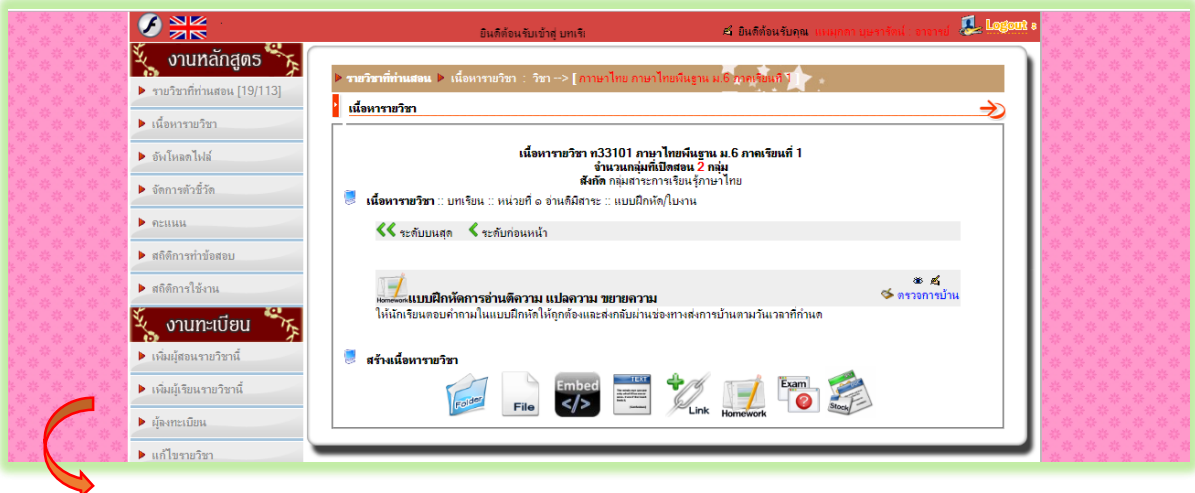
ยินดีต้อนรับเข้าสู่ บทเรียน

ยินดีต้อนรับคุณ แพรกลา บุษราวัลย์ : อาจารย์

Logout

งานหลักสูตร

รายวิชาที่ท่านสอน [19/113]

เนื้อหารายวิชา

อัพโหลดไฟล์

จัดการตัวชี้วัด

คะแนน

สถิติการทำข้อสอบ

สถิติการใช้งาน

งานทะเบียน

เพิ่มผู้สอนรายวิชานี้

เพิ่มผู้เรียนรายวิชานี้

ผู้ลงทะเบียน

แก้ไขรายวิชา

รายวิชาที่ท่านสอน ▶ เนื้อหารายวิชา : วิชา --> [ ภาษาไทย ภาษาไทยพื้นฐาน ม.6 ภาคเรียนที่ 1 ]

เนื้อหารายวิชา

เนื้อหารายวิชา ท33101 ภาษาไทยพื้นฐาน ม.6 ภาคเรียนที่ 1
จำนวนกลุ่มที่เปิดสอน 2 กลุ่ม
สังกัด กลุ่มสาระการเรียนรู้ภาษาไทย

เนื้อหารายวิชา :: บทเรียน :: หน่วยที่ ๑ อ่านคิดวิสาระ :: แบบฝึกหัด/ใบงาน

ระดับบนสุด ระดับก่อนหน้า

Homework แบบฝึกหัดการอ่านตีความ แปลความ ขยายความ

ตรวจการบ้าน

ให้นักเรียนตอบคำถามในแบบฝึกหัดให้ถูกต้องและส่งกลับผ่านช่องทางส่งการบ้านตามวันเวลาที่กำหนด

สร้างเนื้อหารายวิชา

Folder File Embed Link Homework Exam Stock